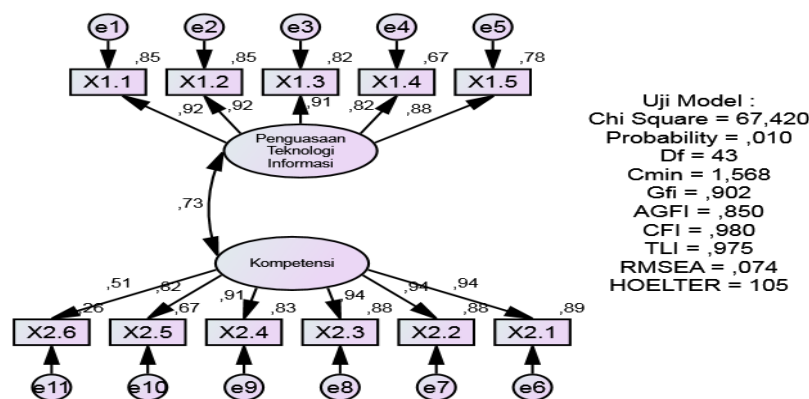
e1 e2 e3 e4 e5

,85 ,85 ,82 ,67 ,78

X1.1 X1.2 X1.3 X1.4 X1.5

,92 ,92 ,91 ,82 ,88

Penguasaan Teknologi Informasi

,73

Kompetensi

,51 ,82 ,91 ,94 ,94 ,94

,26 ,67 ,83 ,88 ,88 ,89

X2.6 X2.5 X2.4 X2.3 X2.2 X2.1

e11 e10 e9 e8 e7 e6

Uji Model :
Chi Square = 67,420
Probability = ,010
Df = 43
Cmin = 1,568
Gfi = ,902
AGFI = ,850
CFI = ,980
TLI = ,975
RMSEA = ,074
HOELTER = 105